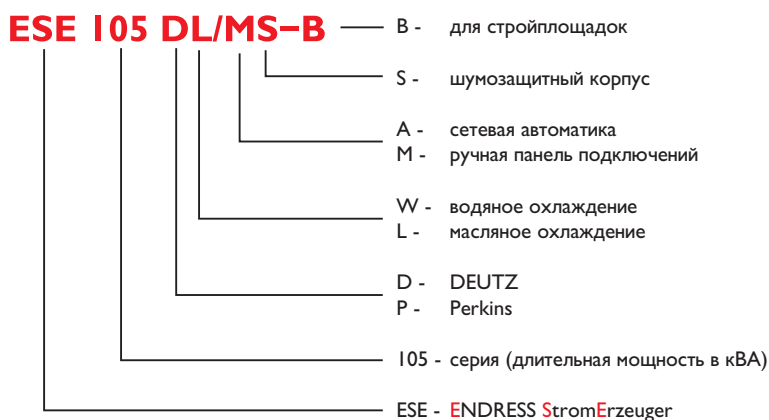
ESE 105 DL/MS–B

B - для стройплощадок

S - шумозащитный корпус

A - сетевая автоматика
M - ручная панель подключений

W - водяное охлаждение
L - масляное охлаждение

D - DEUTZ
P - Perkins

105 - серия (длительная мощность в кВА)

ESE - ENDRESS StromErzeuger